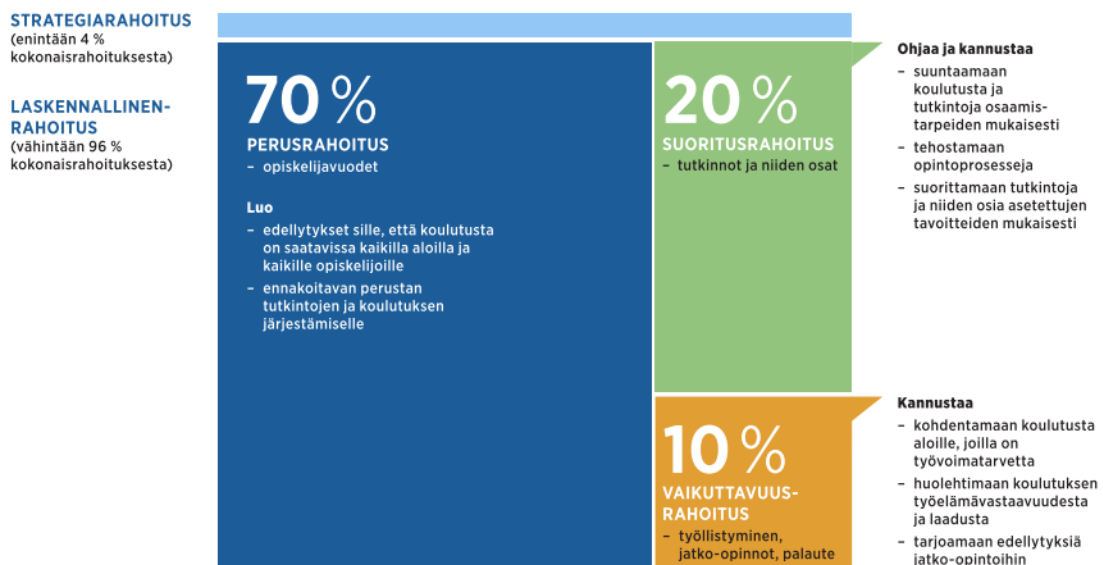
STRATEGIARAHOITUS
(enintään 4 % kokonaisrahoituksesta)

LASKENNALLINENRAHOITUS
(vähintään 96 % kokonaisrahoituksesta)

70 %
PERUSRAHOITUS
– opiskelijavuodet

Luo
– edellytykset sille, että koulutusta on saatavissa kaikilla aloilla ja kaikille opiskelijoille
– ennakoitavan perustan tutkintojen ja koulutuksen järjestämiselle

20 %
SUORITUSRAHOITUS
– tutkinnot ja niiden osat

Ohjaa ja kannustaa
– suuntaamaan koulutusta ja tutkintoja osaamistarpeiden mukaisesti
– tehostamaan opintoprosesseja
– suorittamaan tutkintoja ja niiden osia asetettujen tavoitteiden mukaisesti

10 %
VAIKUTTAVUUSRAHOITUS
– työllistyminen, jatko-opinnot, palaute

Kannustaa
– kohdentamaan koulutusta aloille, joilla on työvoimatarvetta
– huolehtimaan koulutuksen työelämävastaavuudesta ja laadusta
– tarjoamaan edellytyksiä jatko-opintoihin